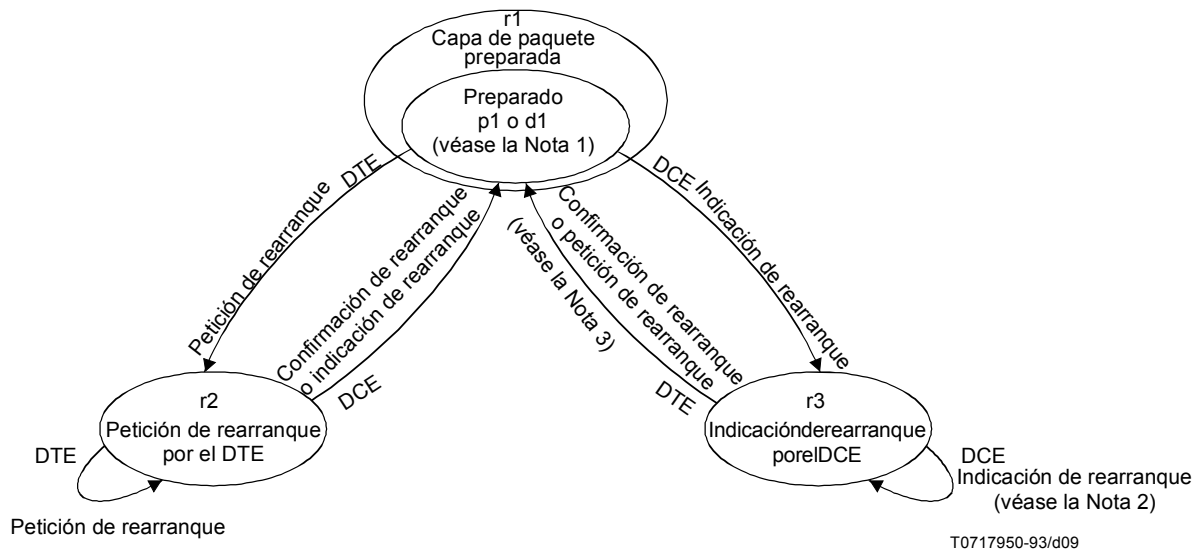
r1
Capa de paquete preparada

Preparado
p1 o d1
(véase la Nota 1)

DTE
Petición de rearranque

Confirmación de rearranque
o indicación de rearranque
DCE

Confirmación de rearranque
o petición de rearranque
(véase la Nota 3)
DTE

DCE
Indicación de rearranque

r2
Petición de rearranque
por el DTE

DTE

Petición de rearranque

r3
Indicaciónderearranque
porelDCE

DCE
Indicación de rearranque
(véase la Nota 2)

T0717950-93/d09